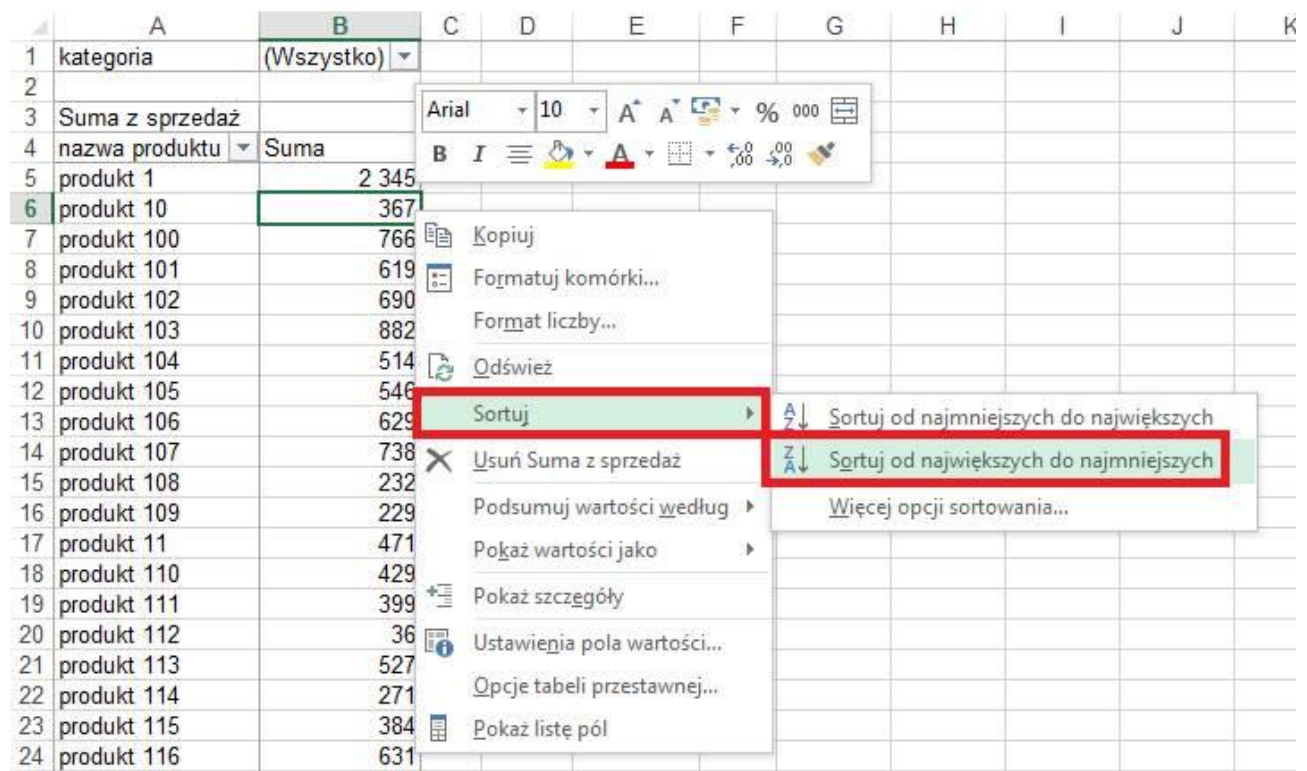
| | A | B | C | D | E | F | G | H | I | J | K |
|---|---|---|---|---|---|---|---|---|---|---|---|
| 1 | kategoria | (Wszystko) | | | | | | | | | |
| 2 | | | | | | | | | | | |
| 3 | Suma z sprzedaż | | | | | | | | | | |
| 4 | nazwa produktu | Suma | | | | | | | | | |
| 5 | produkt 1 | 2 345 | | | | | | | | | |
| 6 | produkt 10 | 367 | | | | | | | | | |
| 7 | produkt 100 | 766 | | | | | | | | | |
| 8 | produkt 101 | 619 | | | | | | | | | |
| 9 | produkt 102 | 690 | | | | | | | | | |
| 10 | produkt 103 | 882 | | | | | | | | | |
| 11 | produkt 104 | 514 | | | | | | | | | |
| 12 | produkt 105 | 546 | | | | | | | | | |
| 13 | produkt 106 | 629 | | | | | | | | | |
| 14 | produkt 107 | 738 | | | | | | | | | |
| 15 | produkt 108 | 232 | | | | | | | | | |
| 16 | produkt 109 | 229 | | | | | | | | | |
| 17 | produkt 11 | 471 | | | | | | | | | |
| 18 | produkt 110 | 429 | | | | | | | | | |
| 19 | produkt 111 | 399 | | | | | | | | | |
| 20 | produkt 112 | 36 | | | | | | | | | |
| 21 | produkt 113 | 527 | | | | | | | | | |
| 22 | produkt 114 | 271 | | | | | | | | | |
| 23 | produkt 115 | 384 | | | | | | | | | |
| 24 | produkt 116 | 631 | | | | | | | | | |

Arial 10 A A % 000
B I A

Kopiuj
Formatuj komórki...
Format liczby...
Odśwież
Sortuj
Usuń Suma z sprzedaż
Podsumuj wartości według
Pokaż wartości jako
Pokaż szczegóły
Ustawienia pola wartości...
Opcje tabeli przestawnej...
Pokaż listę pól

Sortuj od najmniejszych do największych
Sortuj od największych do najmniejszych
Więcej opcji sortowania...